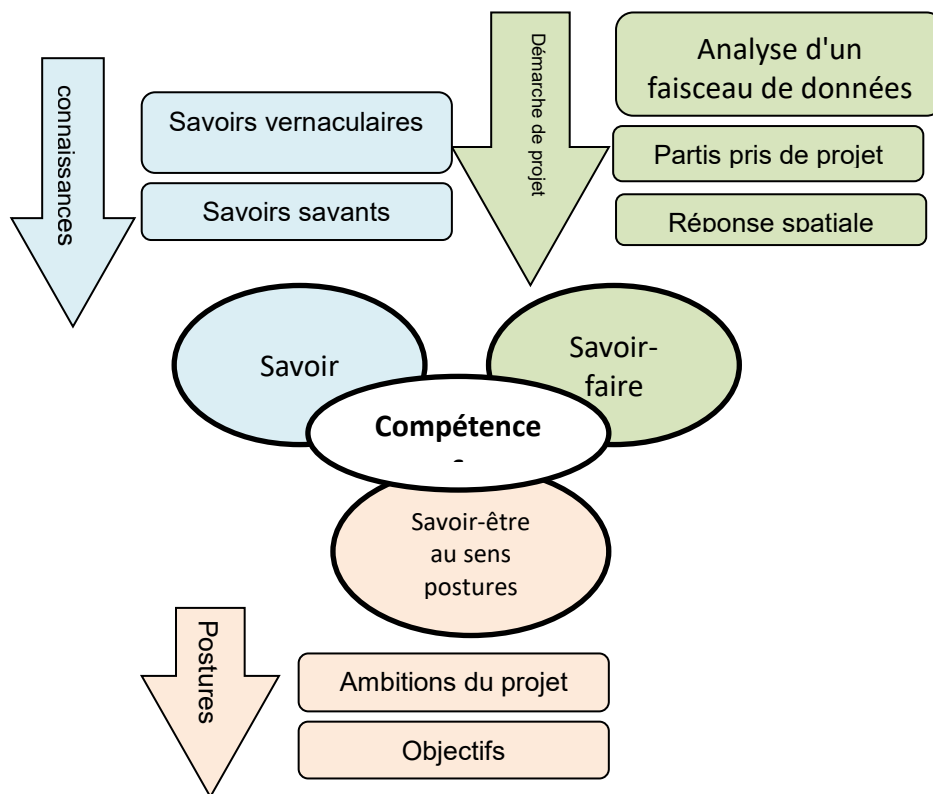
connaissances

Savoirs vernaculaires

Savoirs savants

Démarche de projet

Analyse d'un faisceau de données

Partis pris de projet

Réponse spatiale

Savoir

Savoir-faire

Compétence

Savoir-être au sens postures

Postures

Ambitions du projet

Objectifs